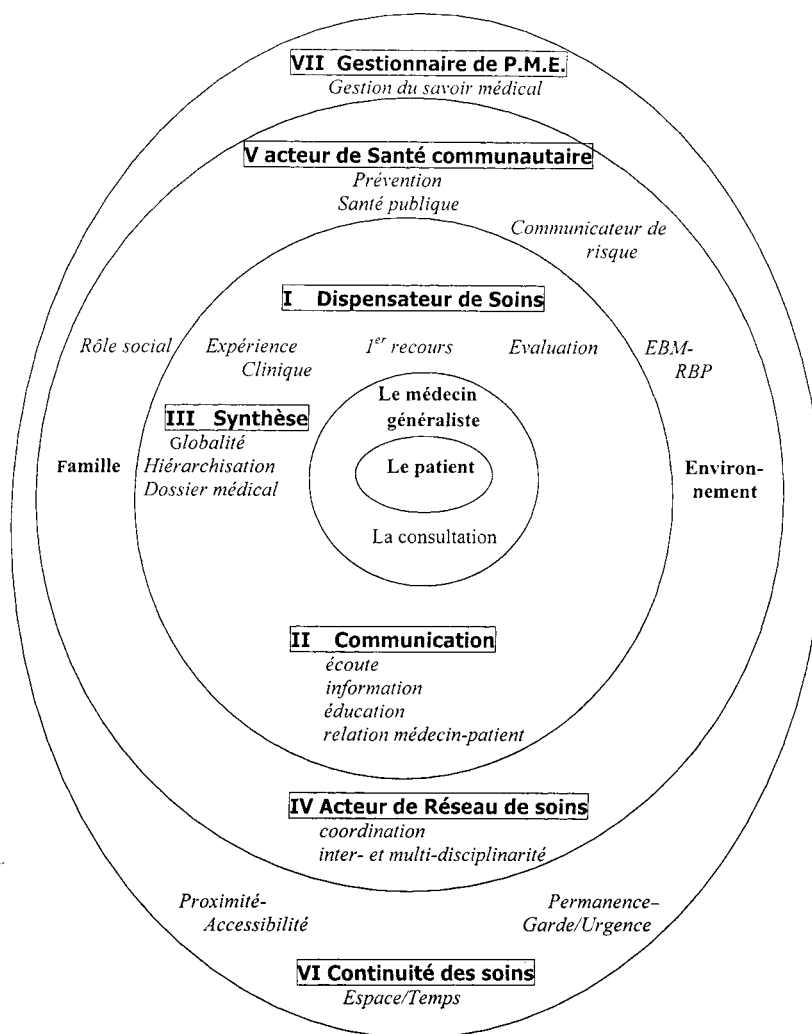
VII Gestionnaire de P.M.E.
Gestion du savoir médical

V acteur de Santé communautaire
Prévention
Santé publique

Communicateur de risque

I Dispensateur de Soins

Rôle social

Expérience Clinique

$1^{er}$ recours

Evaluation

EBM-RBP

Le médecin généraliste

III Synthèse
Globalité
Hiérarchisation
Dossier médical

Famille

Le patient

Environnement

La consultation

II Communication
écoute
information
éducation
relation médecin-patient

IV Acteur de Réseau de soins
coordination
inter- et multi-disciplinarité

Proximité-Accessibilité

Permanence-Garde/Urgence

VI Continuité des soins
Espace/Temps